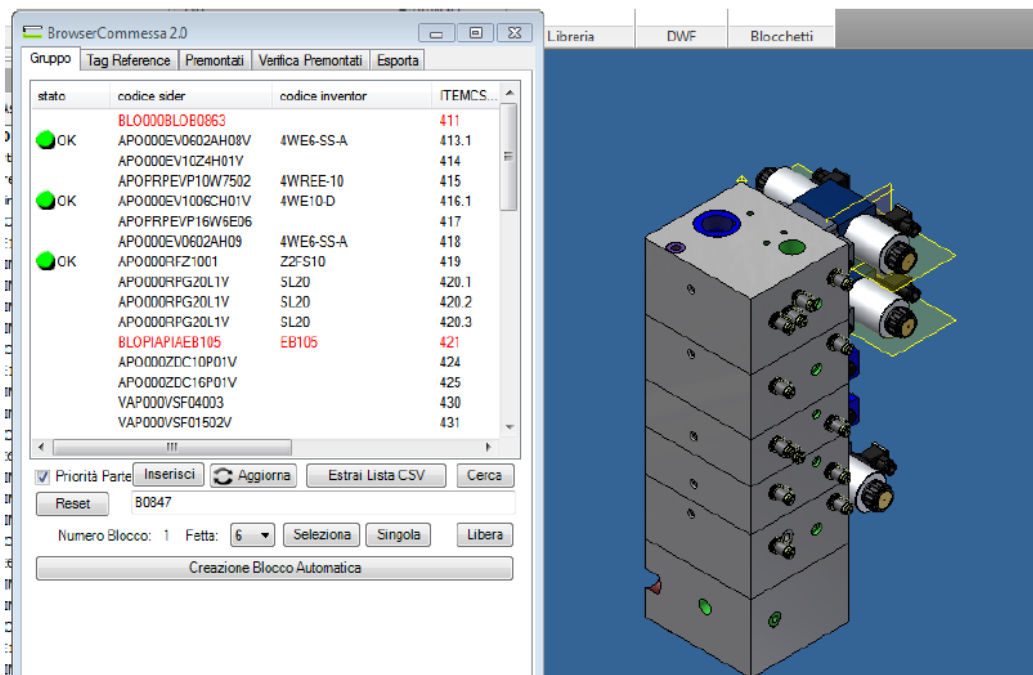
BrowserCommessa 2.0

Libreria | DWF | Blocchetti

Gruppo | Tag Reference | Premontati | Verifica Premontati | Esporta

| stato | codice sider | codice inventor | ITEMCS... |
|---|---|---|---|
| | BLO000BLDB0863 | | 411 |
| OK | APO000EV0602AH08V | 4WE6-SS-A | 413.1 |
| | APO000EV10Z4H01V | | 414 |
| | APOPRPEVP10W7502 | 4WREE-10 | 415 |
| OK | APO000EV1006CH01V | 4WE10-D | 416.1 |
| | APOPRPEVP16W6E06 | | 417 |
| | APO000EV0602AH09 | 4WE6-SS-A | 418 |
| OK | APO000RFZ1001 | Z2FS10 | 419 |
| | APO000RPG20L1V | SL20 | 420.1 |
| | APO000RPG20L1V | SL20 | 420.2 |
| | APO000RPG20L1V | SL20 | 420.3 |
| | BLOPIAPIAEB105 | EB105 | 421 |
| | APO000ZDC10P01V | | 424 |
| | APO000ZDC16P01V | | 425 |
| | VAP000VSF04003 | | 430 |
| | VAP000VSF01502V | | 431 |

Priorità Parte | Inserisci | Aggiorna | Estrai Lista CSV | Cerca

Reset | B0847

Numero Blocco: 1 Fetta: 6 | Seleziona | Singola | Libera

Creazione Blocco Automatica